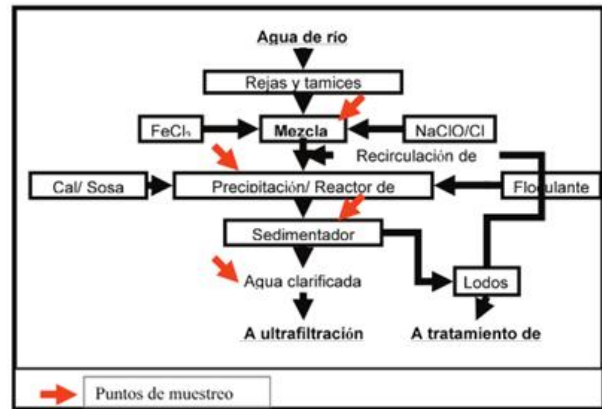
Agua de rio

Rejas y tamices

$FeCl_3$

Mezcla

NaClO/Cl

Recirculación de

Cal/ Sosa

Precipitación/ Reactor de

Floculante

Sedimentador

Agua clarificada

Lodos

A ultrafiltración

A tratamiento de

Puntos de muestreo